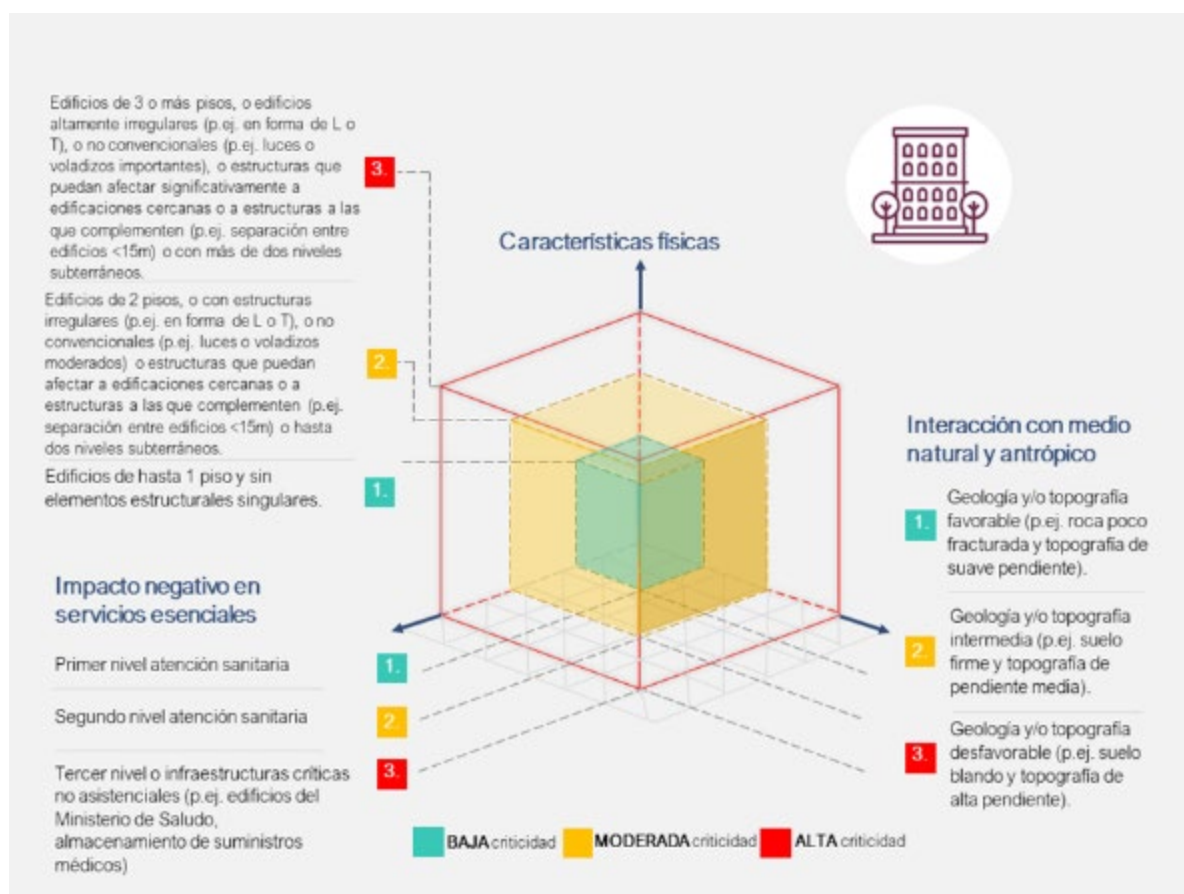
Edificios de 3 o más pisos, o edificios altamente irregulares (p.ej. en forma de L o T), o no convencionales (p.ej. luces o voladizos importantes), o estructuras que puedan afectar significativamente a edificaciones cercanas o a estructuras a las que complementen (p.ej. separación entre edificios <15m) o con más de dos niveles subterráneos.

3.

Edificios de 2 pisos, o con estructuras irregulares (p.ej. en forma de L o T), o no convencionales (p.ej. luces o voladizos moderados) o estructuras que puedan afectar a edificaciones cercanas o a estructuras a las que complementen (p.ej. separación entre edificios <15m) o hasta dos niveles subterráneos.

2.

Edificios de hasta 1 piso y sin elementos estructurales singulares.

1.

Características físicas

Interacción con medio natural y antrópico

1. Geología y/o topografía favorable (p.ej. roca poco fracturada y topografía de suave pendiente).

2. Geología y/o topografía intermedia (p.ej. suelo firme y topografía de pendiente media).

3. Geología y/o topografía desfavorable (p.ej. suelo blando y topografía de alta pendiente).

Impacto negativo en servicios esenciales

Primer nivel atención sanitaria 1.

Segundo nivel atención sanitaria 2.

Tercer nivel o infraestructuras críticas no asistenciales (p.ej. edificios del Ministerio de Salud, almacenamiento de suministros médicos) 3.

BAJA criticidad MODERADA criticidad ALTA criticidad